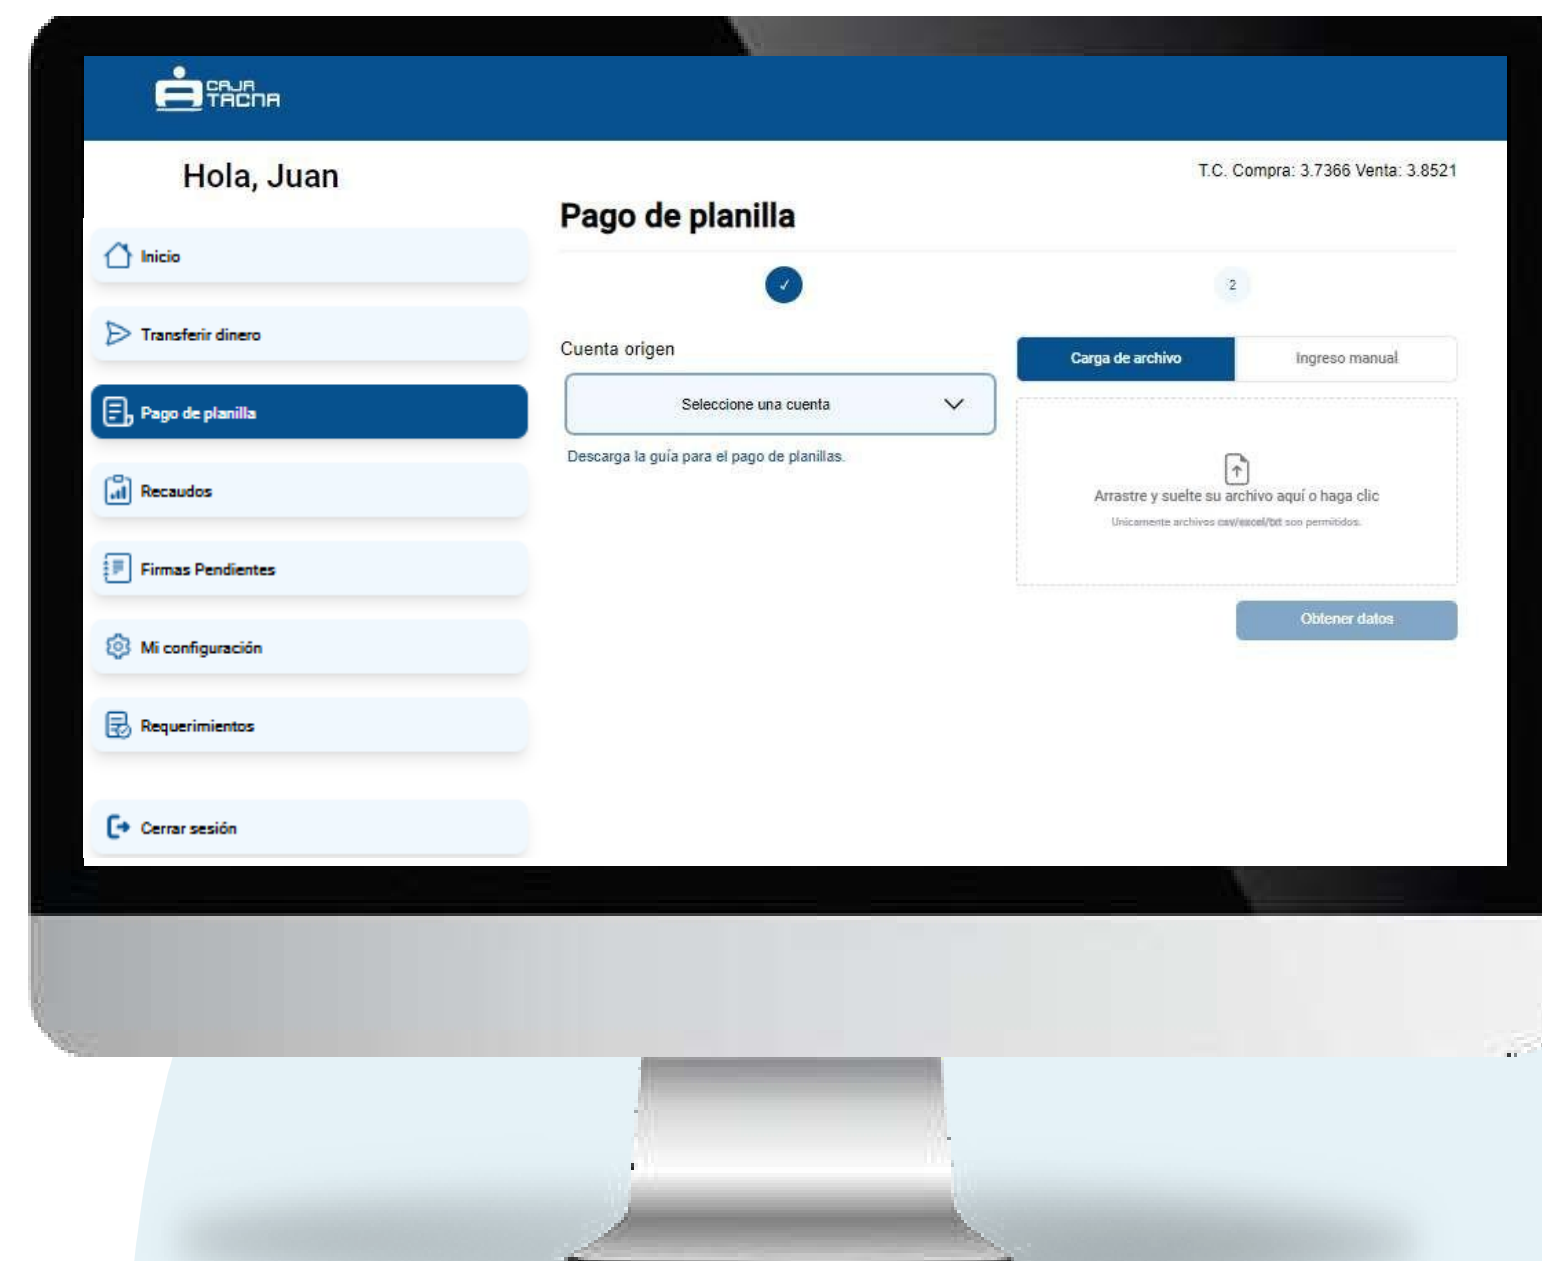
CAJA TACNA

Hola, Juan

Inicio

Transferir dinero

Pago de planilla

Recaudos

Firmas Pendientes

Mi configuración

Requerimientos

Cerrar sesión

T.C. Compra: 3.7366 Venta: 3.8521

Pago de planilla

✓

2

Cuenta origen

Seleccione una cuenta

Descarga la guía para el pago de planillas.

Carga de archivo

Ingreso manual

Arrastre y suelte su archivo aquí o haga clic

Únicamente archivos csv/excel/txt son permitidos.

Obtener datos